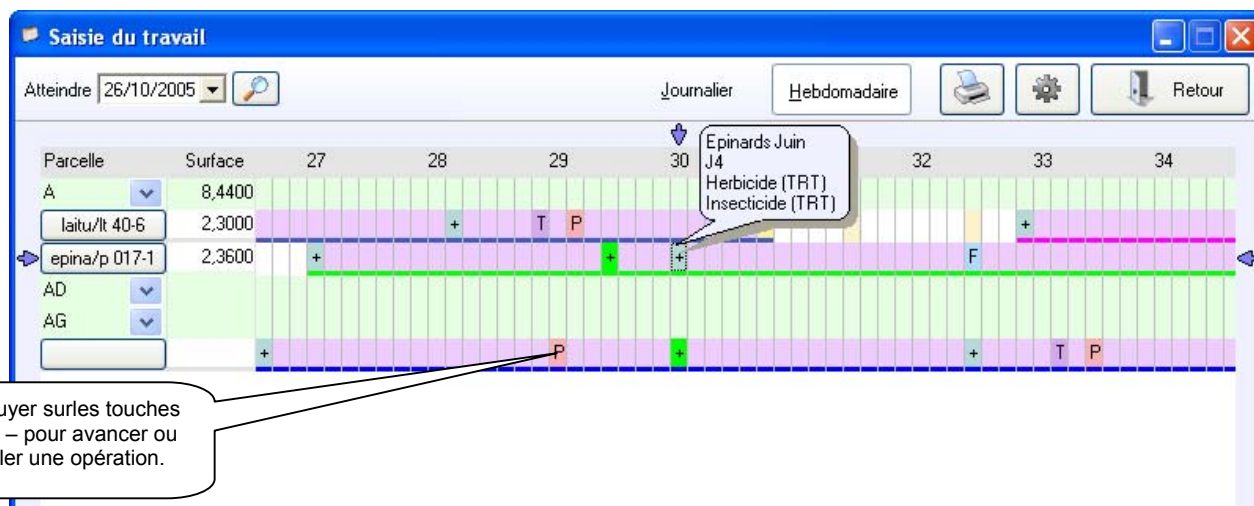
Saisie du travail

Atteindre 26/10/2005

Journalier

Hebdomadaire

Retour

| Parcelle | Surface | 27 | 28 | 29 | 30 | 32 | 33 | 34 |
|---|---|---|---|---|---|---|---|---|
| A | 8,4400 | | | | | | | |
| laitu/lt 40-6 | 2,3000 | | + | T P | | | + | |
| epina/p 017-1 | 2,3600 | + | | + | + | F | | |
| AD | | | | | | | | |
| AG | | | | | | | | |
| | | + | | P | + | | + | T P |

Epinards Juin
J4
Herbicide (TRT)
Insecticide (TRT)

uyer surles touches
– pour avancer ou
ler une opération.